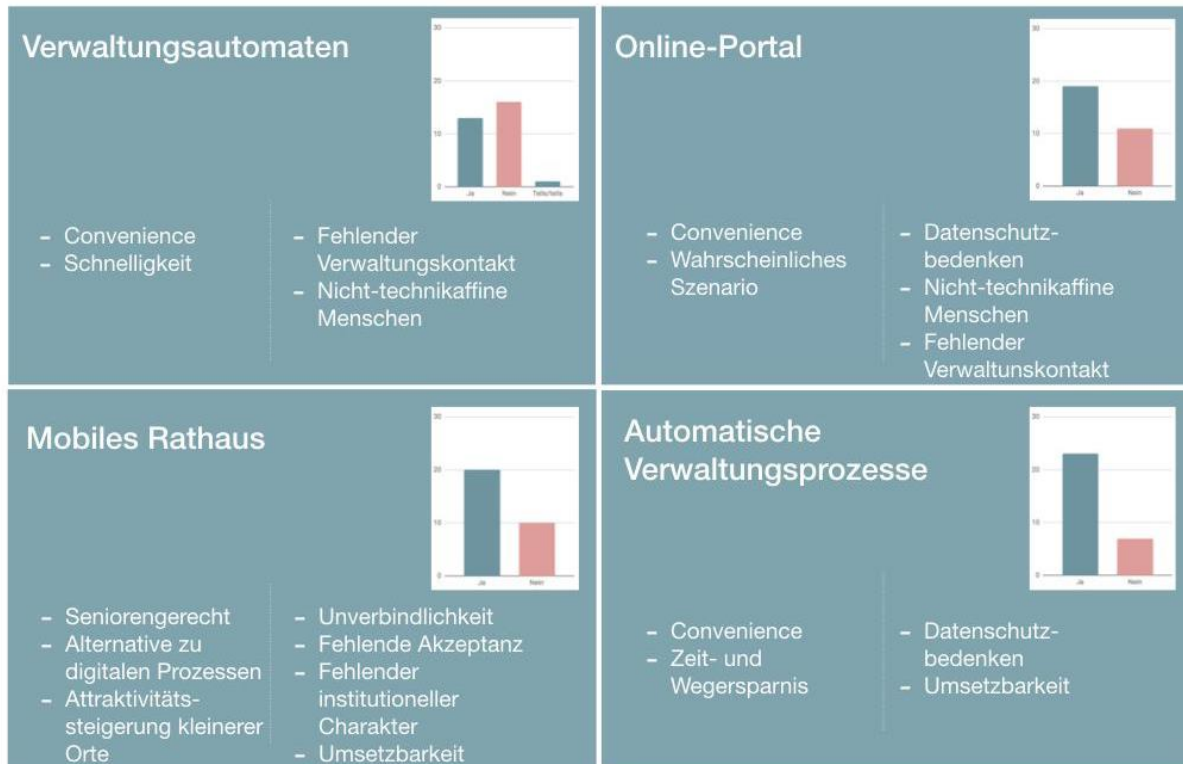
Verwaltungsautomaten

30
20
10
0
Ja Nein Teils/teils

- Convenience
- Schnelligkeit

- Fehlender Verwaltungskontakt
- Nicht-technikaffine Menschen

Online-Portal

30
20
10
0
Ja Nein

- Convenience
- Wahrscheinliches Szenario

- Datenschutzbedenken
- Nicht-technikaffine Menschen
- Fehlender Verwaltunskontakt

Mobiles Rathaus

30
20
10
0
Ja Nein

- Seniorengerecht
- Alternative zu digitalen Prozessen
- Attraktivitätssteigerung kleinerer Orte

- Unverbindlichkeit
- Fehlende Akzeptanz
- Fehlender institutioneller Charakter
- Umsetzbarkeit

Automatische Verwaltungsprozesse

30
20
10
0
Ja Nein

- Convenience
- Zeit- und Wegersparnis

- Datenschutzbedenken
- Umsetzbarkeit